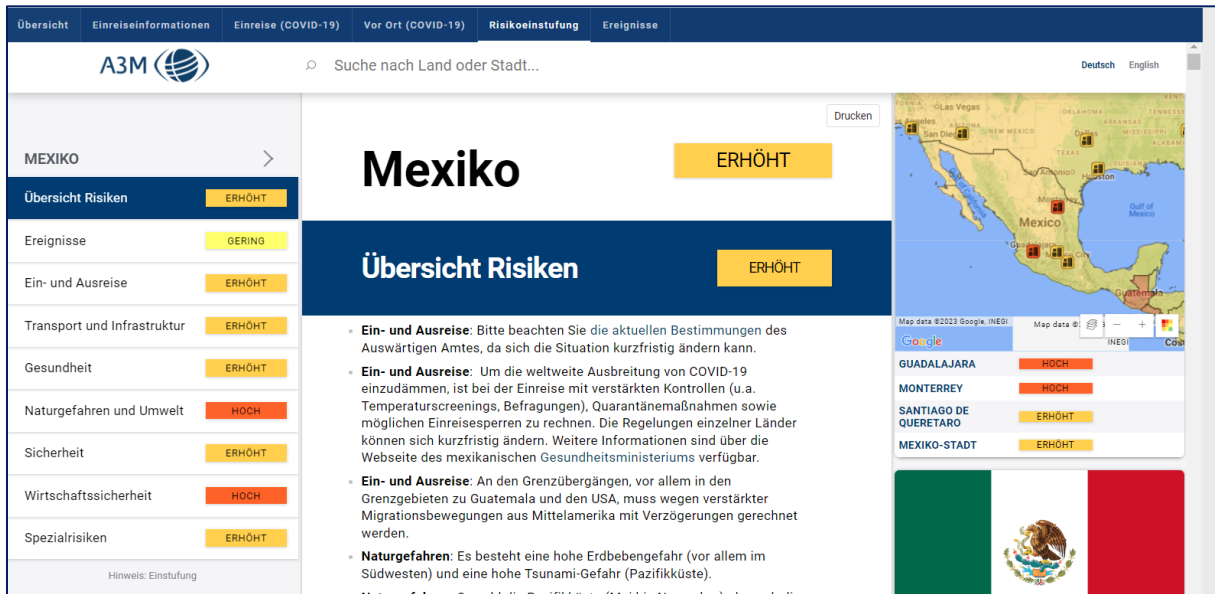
Übersicht Einreiseinformationen Einreise (COVID-19) Vor Ort (COVID-19) Risikoeinstufung Ereignisse

A3M

Suche nach Land oder Stadt...

Deutsch English

MEXIKO

| | |
|---|---|
| Übersicht Risiken | ERHÖHT |
| Ereignisse | GERING |
| Ein- und Ausreise | ERHÖHT |
| Transport und Infrastruktur | ERHÖHT |
| Gesundheit | ERHÖHT |
| Naturgefahren und Umwelt | HOCH |
| Sicherheit | ERHÖHT |
| Wirtschaftssicherheit | HOCH |
| Spezialrisiken | ERHÖHT |

Hinweis: Einstufung

Drucken

Mexiko

ERHÖHT

Übersicht Risiken

ERHÖHT

- **Ein- und Ausreise**: Bitte beachten Sie die aktuellen Bestimmungen des Auswärtigen Amtes, da sich die Situation kurzfristig ändern kann.
- **Ein- und Ausreise**: Um die weltweite Ausbreitung von COVID-19 einzudämmen, ist bei der Einreise mit verstärkten Kontrollen (u.a. Temperaturscreenings, Befragungen), Quarantänemaßnahmen sowie möglichen Einreisesperren zu rechnen. Die Regelungen einzelner Länder können sich kurzfristig ändern. Weitere Informationen sind über die Webseite des mexikanischen Gesundheitsministeriums verfügbar.
- **Ein- und Ausreise**: An den Grenzübergängen, vor allem in den Grenzgebieten zu Guatemala und den USA, muss wegen verstärkter Migrationsbewegungen aus Mittelamerika mit Verzögerungen gerechnet werden.
- **Naturgefahren**: Es besteht eine hohe Erdbebengefahr (vor allem im Südwesten) und eine hohe Tsunami-Gefahr (Pazifikküste).

Las Vegas San Diego Dallas Houston Mexico Gulf of Mexico Guadalajara Guatemala

Map data ©2023 Google, INEGI

Google

| | |
|---|---|
| GUADALAJARA | HOCH |
| MONTERREY | HOCH |
| SANTIAGO DE QUERETARO | ERHÖHT |
| MEXIKO-STADT | ERHÖHT |